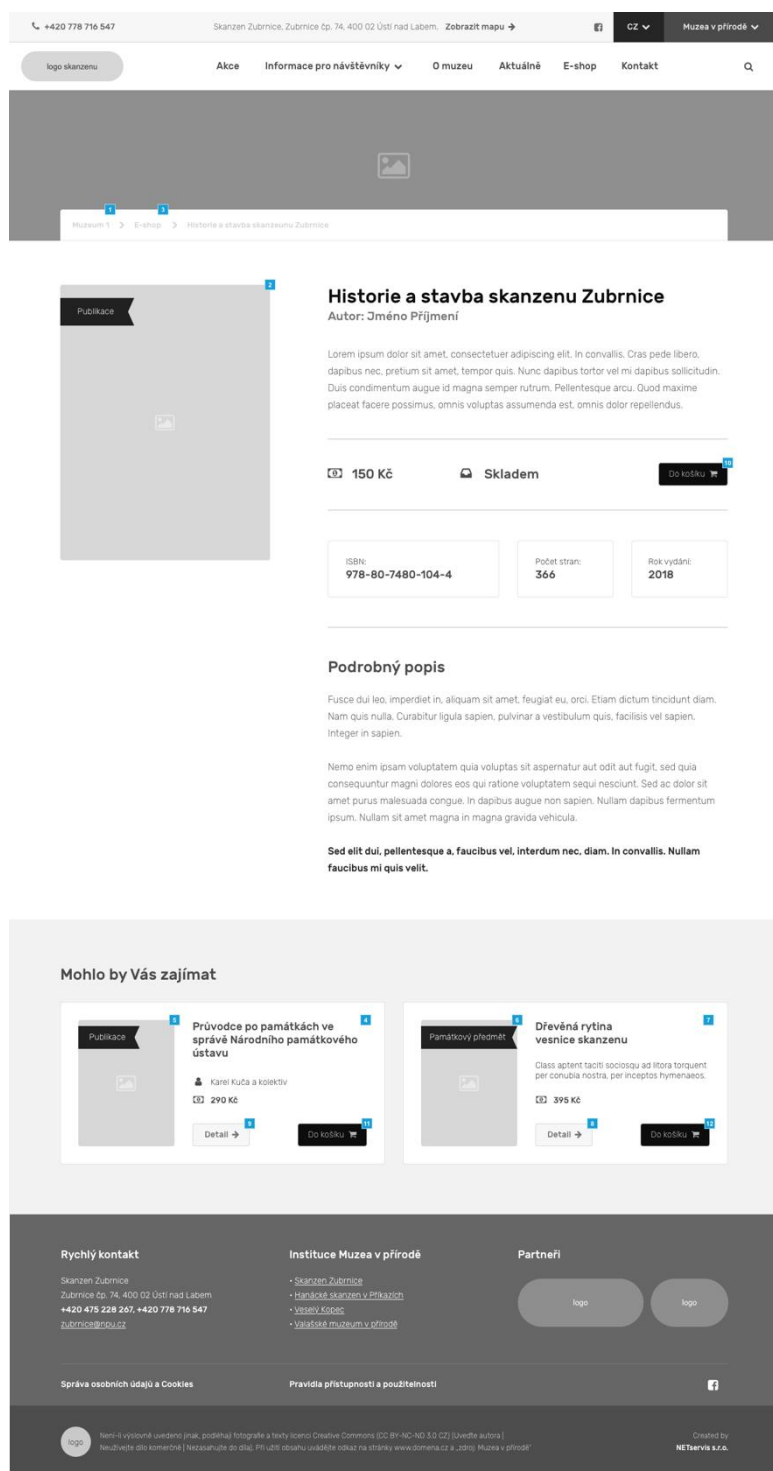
+420 778 716 547

Skanzen Zubrnice, Zubrnice čp. 74, 400 02 Ústí nad Labem. Zobrazit mapu →

CZ

Muzea v přírodě

logo skanzenu

Akce Informace pro návštěvníky O muzeu Aktuálně E-shop Kontakt

1 3

Muzeum 1 > E-shop > Historie a stavba skanzenu Zubrnice

2

Publikace

Historie a stavba skanzenu Zubrnice

Autor: Jméno Příjmení

Lorem ipsum dolor sit amet, consectetuer adipiscing elit. In convallis. Cras pede libero, dapibus nec, pretium sit amet, tempor quis. Nunc dapibus tortor vel mi dapibus sollicitudin. Duis condimentum augue id magna semper rutrum. Pellentesque arcu. Quod maxime placeat facere possimus, omnis voluptas assumenda est, omnis dolor repellendus.

150 Kč

Skladem

10

Do košíku

ISBN:
978-80-7480-104-4

Počet stran:
366

Rok vydání:
2018

Podrobný popis

Fusce dui leo, imperdiet in, aliquam sit amet, feugiat eu, orci. Etiam dictum tincidunt diam. Nam quis nulla. Curabitur ligula sapien, pulvinar a vestibulum quis, facilisis vel sapien. Integer in sapien.

Nemo enim ipsam voluptatem quia voluptas sit aspernatur aut odit aut fugit, sed quia consequuntur magni dolores eos qui ratione voluptatem sequi nesciunt. Sed ac dolor sit amet purus malesuada congue. In dapibus augue non sapien. Nullam dapibus fermentum ipsum. Nullam sit amet magna in magna gravida vehicula.

Sed elit dui, pellentesque a, faucibus vel, interdum nec, diam. In convallis. Nullam faucibus mi quis velit.

Mohlo by Vás zajímat

5 4

Publikace

Průvodce po památkách ve správě Národního památkového ústavu

Karel Kuča a kolektiv

290 Kč

9 11

Detail →

Do košíku

6 7

Památkový předmět

Dřevěná rytina vesnice skanzenu

Class aptent taciti sociosqu ad litora torquent per conubia nostra, per inceptos hymenaeos.

395 Kč

8 12

Detail →

Do košíku

Rychlý kontakt

Skanzen Zubrnice
Zubrnice čp. 74, 400 02 Ústí nad Labem
+420 475 228 267, +420 778 716 547
zubrnice@npu.cz

Instituce Muzea v přírodě

• Skanzen Zubrnice
• Hanácké skanzen v Příkazích
• Veselý Kopec
• Valašské muzeum v přírodě

Partneři

logo

logo

Správa osobních údajů a Cookies

Pravidla přístupnosti a použitelnosti

logo

Není-li výslovně uvedeno jinak, podléhají fotografie a texty licenci Creative Commons (CC BY-NC-ND 3.0 CZ) (Uveďte autora | Neužívejte dílo komerčně | Nezasahujte do díla). Při užití obsahu uvádějte odkaz na stránky www.domena.cz a „zdroj: Muzea v přírodě“

Created by
NETservis s.r.o.